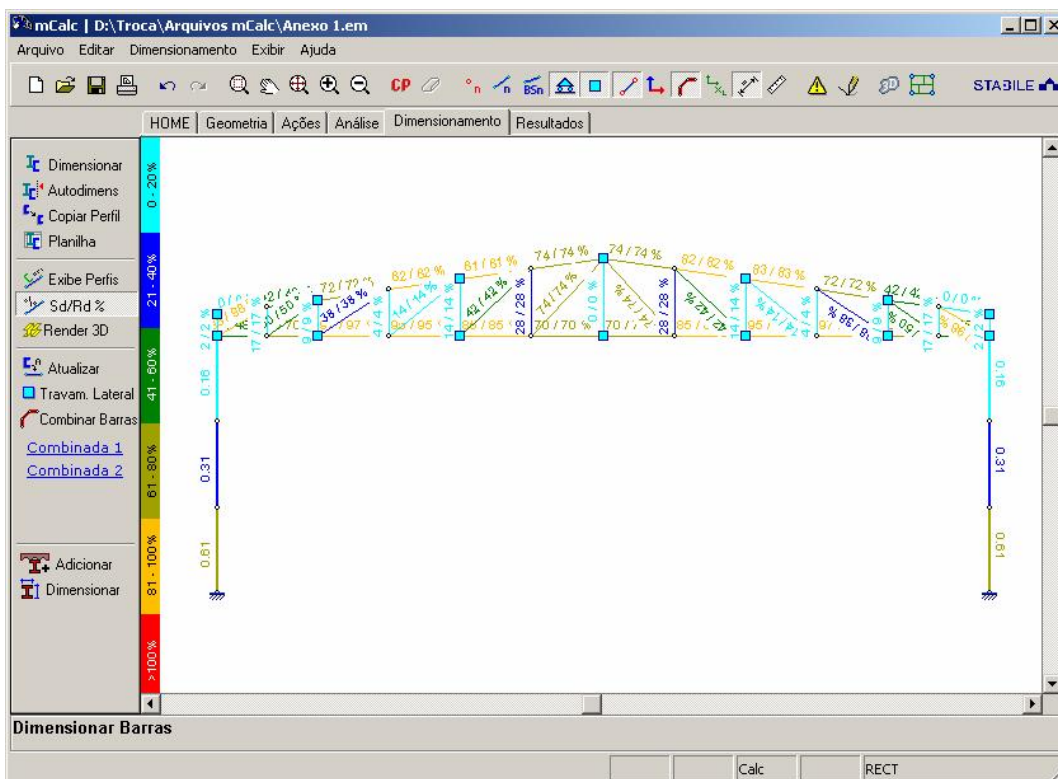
mCalc | D:\Troca\Arquivos mCalc\Anexo 1.em

Arquivo Editar Dimensionamento Exibir Ajuda

CP

STABILE

HOME | Geometria | Ações | Análise | Dimensionamento | Resultados

Dimensionar
Autodimens
Copiar Perfil
Planilha

Exibe Perfis
Sd/Rd %
Render 3D

Atualizar
Travam. Lateral
Combinar Barras

Combinada 1
Combinada 2

Adicionar
Dimensionar

0 - 20%
21 - 40%
41 - 60%
61 - 80%
81 - 100%
>100%

0/0 % 98 % 42/42 % 0/50 % 72/72 % 38/38 % 82/82 % 14/14 % 61/61 % 42/42 % 74/74 % 74/74 % 74/74 % 82/82 % 83/83 % 72/72 % 42/42 % 0/0 %
2/2 % 17/17 % 70 9/9 97 4/4 95/95 14/14 85/85 28/28 70/70 % 0/0 % 70/70 74/74 % 28/28 85/ 42 14/14 95 4/4 97 9/9 38 % 50 17/17 96 2/2 %

0.16 0.31 0.61
0.16 0.31 0.61

Dimensionar Barras

Calc RECT